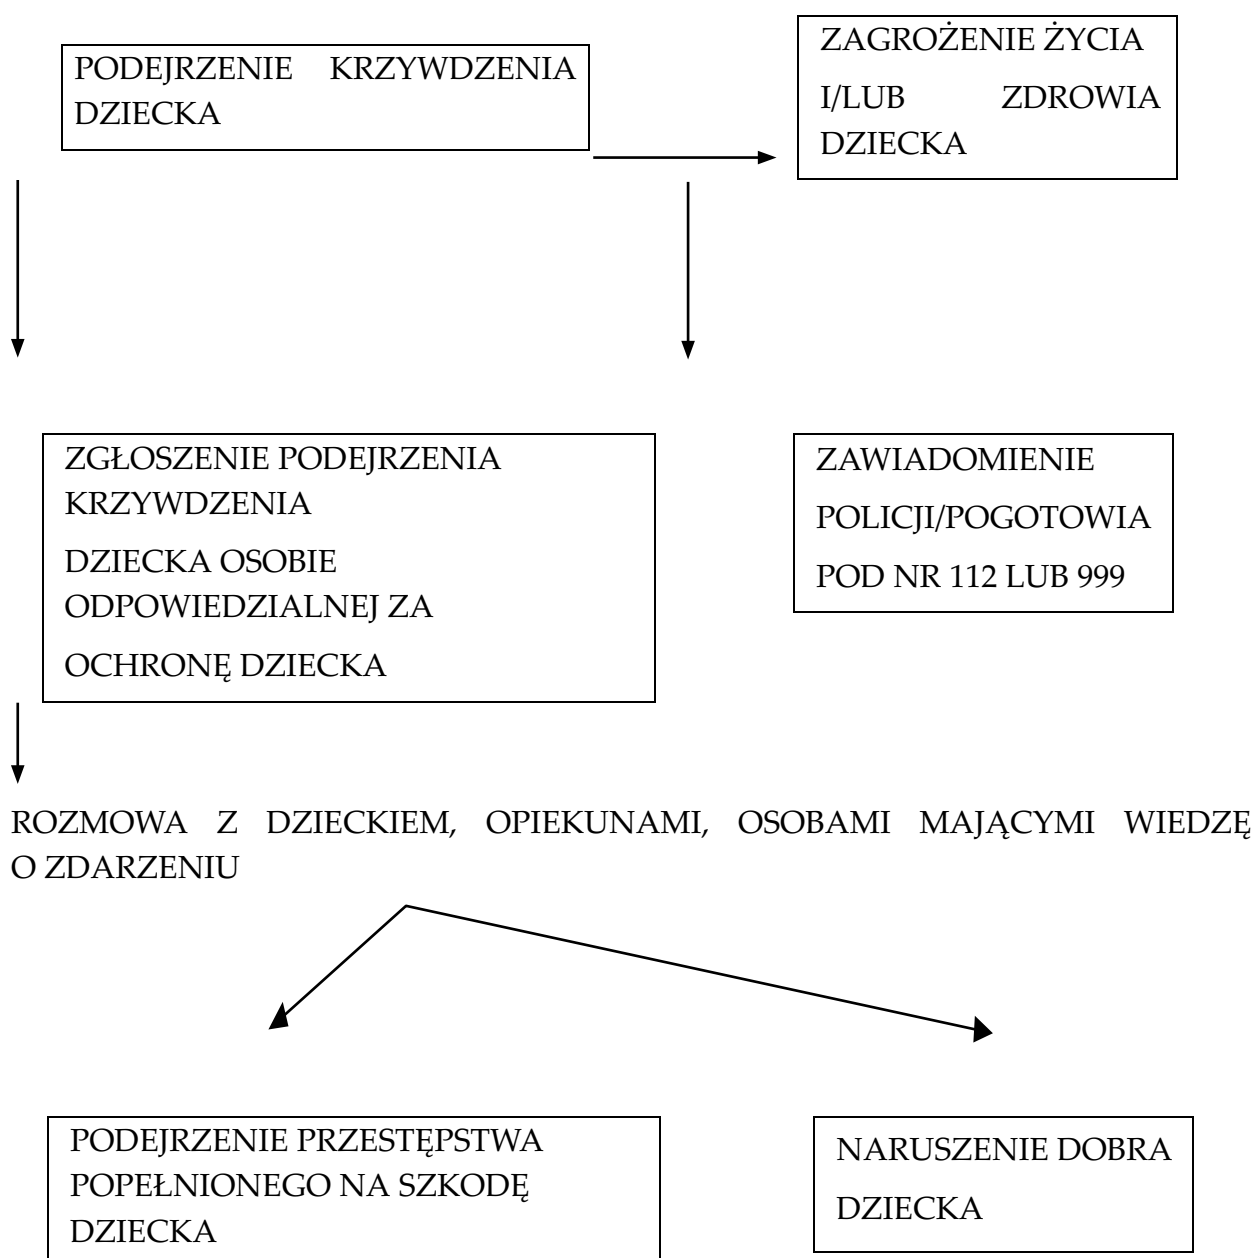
PODEJRZENIE KRZYWDZENIA DZIECKA

ZAGROŻENIE ŻYCIA I/LUB ZDROWIA DZIECKA

ZGŁOSZENIE PODEJRZENIA KRZYWDZENIA DZIECKA OSOBIE ODPOWIEDZIALNEJ ZA OCHRONĘ DZIECKA

ZAWIADOMIENIE POLICJI/POGOTOWIA POD NR 112 LUB 999

ROZMOWA Z DZIECKIEM, OPIEKUNAMI, OSOBAMI MAJĄCYMI WIEDZĘ O ZDARZENIU

PODEJRZENIE PRZESTĘPSTWA POPEŁNIONEGO NA SZKODĘ DZIECKA

NARUSZENIE DOBRA DZIECKA